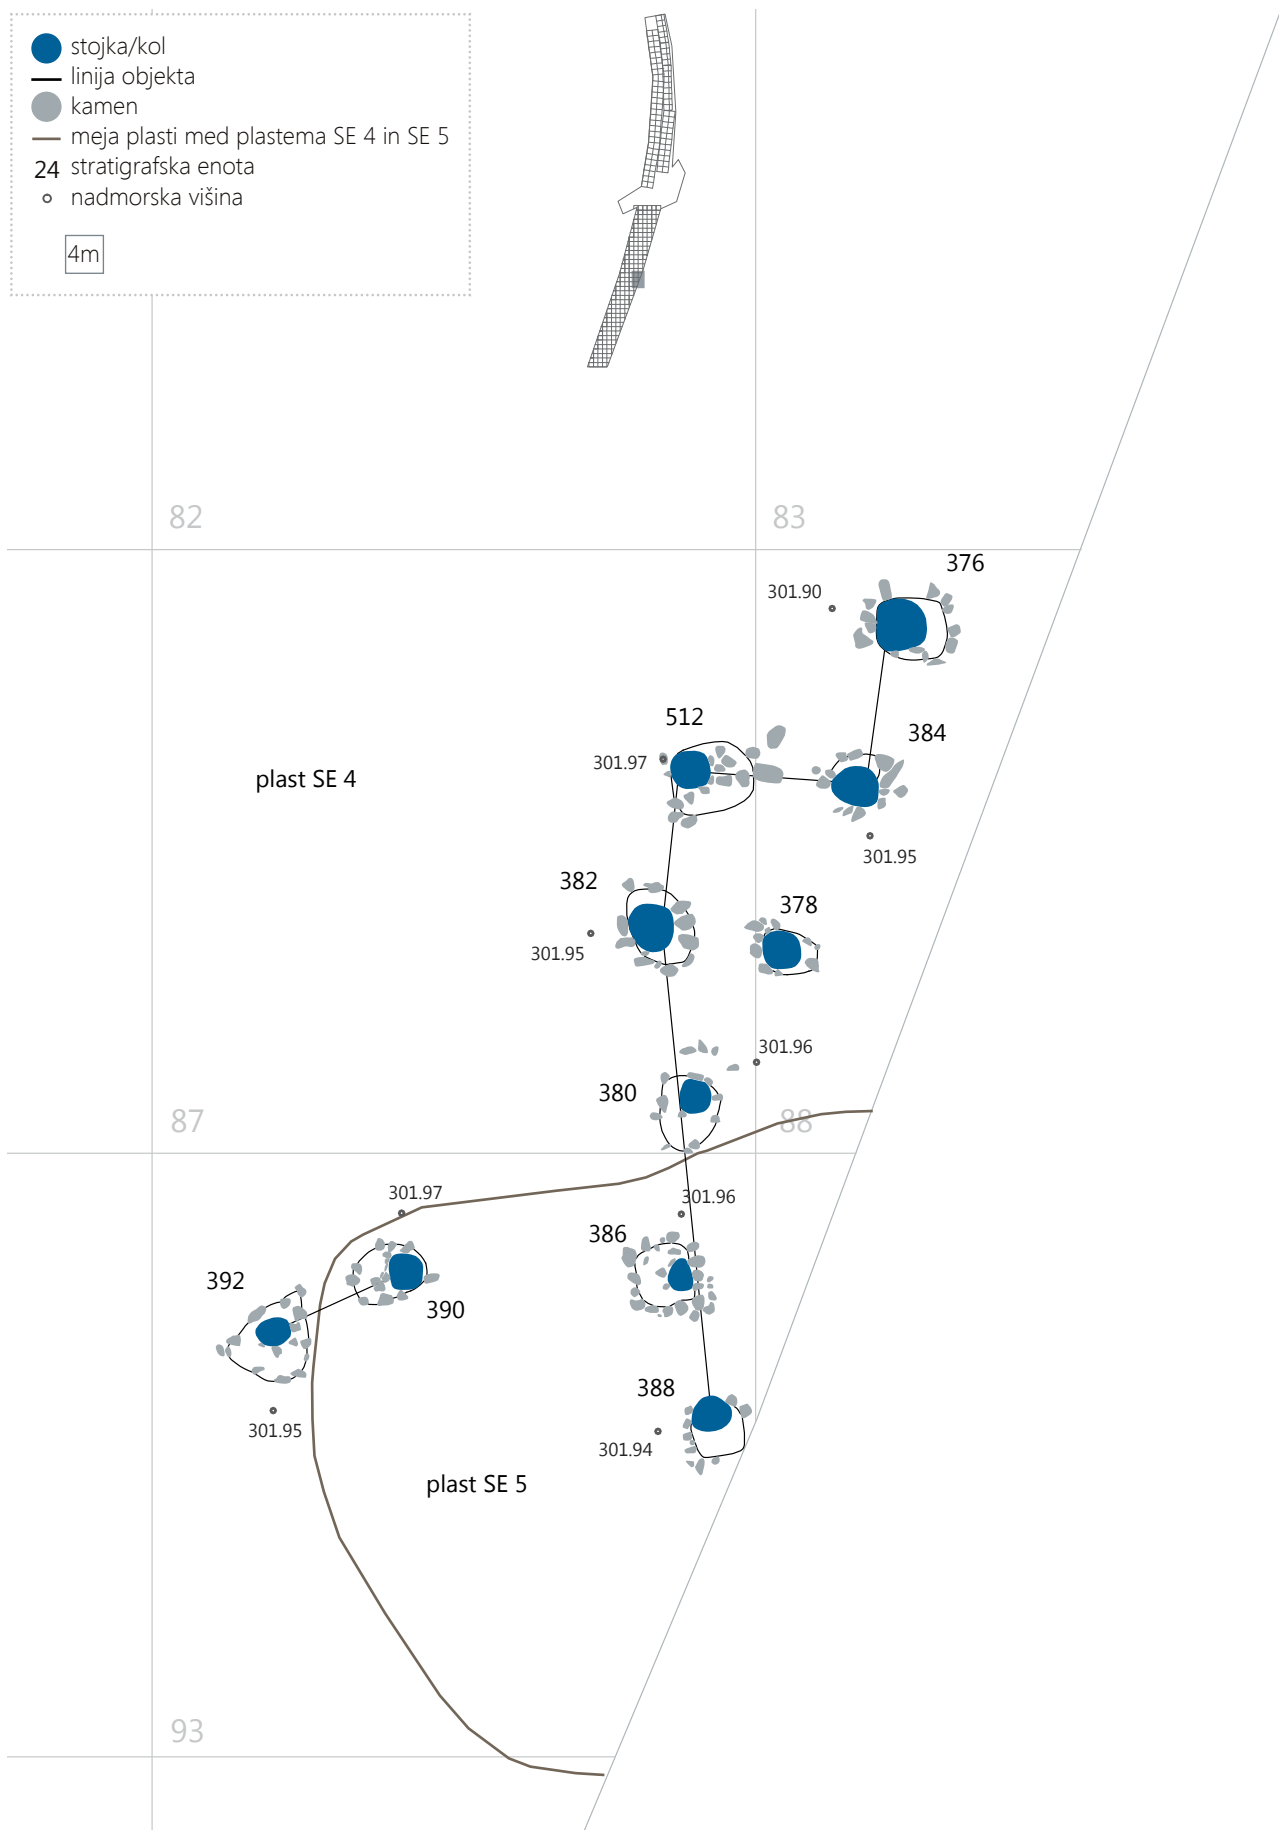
stojka/kol
linija objekta
kamen
meja plasti med plastema SE 4 in SE 5
24 stratigrafska enota
nadmorska višina

4m

82

83

376

301.90

512

384

301.97

plast SE 4

301.95

382

378

301.95

301.96

380

87

88

301.97

301.96

386

392

390

388

301.95

301.94

plast SE 5

93